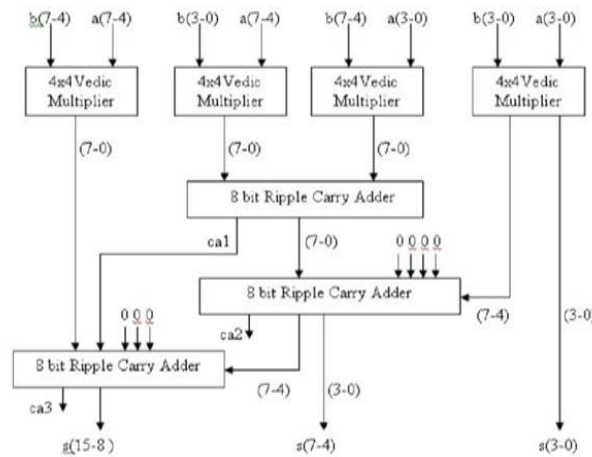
b(7-4) a(7-4) b(3-0) a(7-4) b(7-4) a(3-0) b(3-0) a(3-0)

4x4 Vedic Multiplier

4x4 Vedic Multiplier

4x4 Vedic Multiplier

4x4 Vedic Multiplier

(7-0)

(7-0)

(7-0)

8 bit Ripple Carry Adder

ca1

(7-0)

0 0 0 0

8 bit Ripple Carry Adder

(7-4)

(3-0)

0 0 0

ca2

8 bit Ripple Carry Adder

(7-4)

(3-0)

ca3

s(15-8)

s(7-4)

s(3-0)